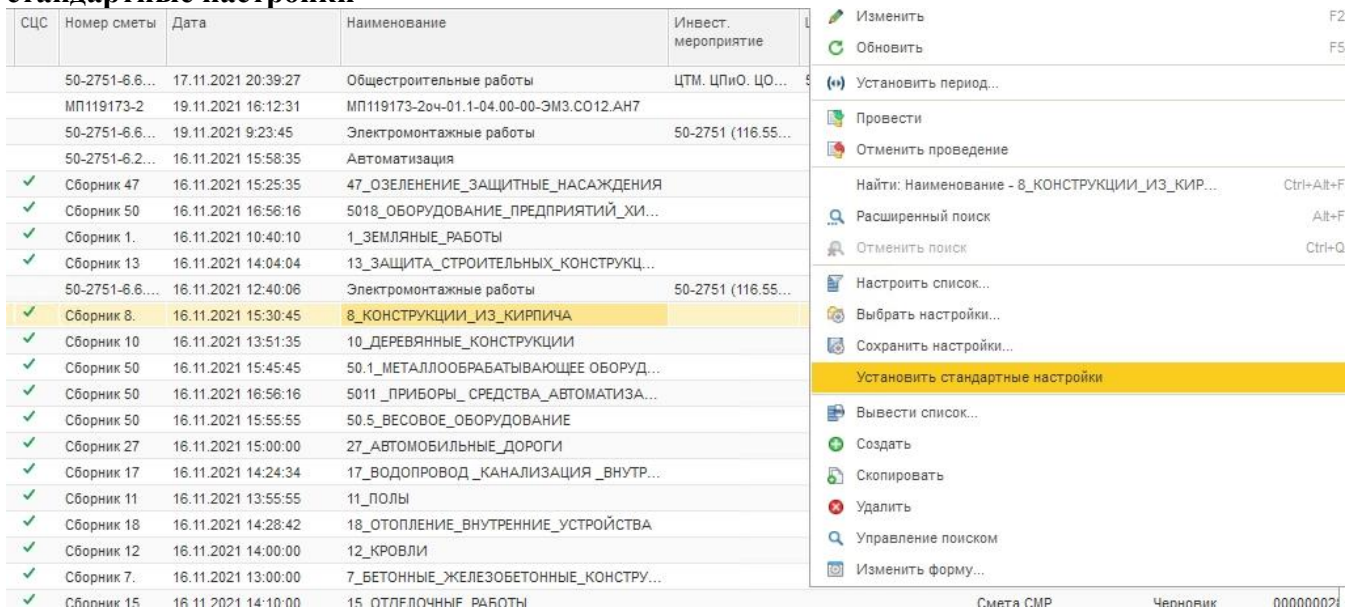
стандартные настройки

| СЦС | Номер сметы | Дата | Наименование | Инвест. мероприятие |
|---|---|---|---|---|
| | 50-2751-6.6... | 17.11.2021 20:39:27 | Общестроительные работы | ЦТМ. ЦПиО. ЦО... |
| | МП119173-2 | 19.11.2021 16:12:31 | МП119173-2оч-01.1-04.00-00-ЭМ3.СО12.АН7 | |
| | 50-2751-6.6... | 19.11.2021 9:23:45 | Электромонтажные работы | 50-2751 (116.55... |
| | 50-2751-6.2... | 16.11.2021 15:58:35 | Автоматизация | |
| ✓ | Сборник 47 | 16.11.2021 15:25:35 | 47_ОЗЕЛЕНЕНИЕ_ЗАЩИТНЫЕ_НАСАЖДЕНИЯ | |
| ✓ | Сборник 50 | 16.11.2021 16:56:16 | 5018_ОБОРУДОВАНИЕ_ПРЕДПРИЯТИЙ_ХИ... | |
| ✓ | Сборник 1. | 16.11.2021 10:40:10 | 1_ЗЕМЛЯНЫЕ_РАБОТЫ | |
| ✓ | Сборник 13 | 16.11.2021 14:04:04 | 13_ЗАЩИТА_СТРОИТЕЛЬНЫХ_КОНСТРУКЦ... | |
| | 50-2751-6.6.... | 16.11.2021 12:40:06 | Электромонтажные работы | 50-2751 (116.55... |
| ✓ | Сборник 8. | 16.11.2021 15:30:45 | 8_КОНСТРУКЦИИ_ИЗ_КИРПИЧА | |
| ✓ | Сборник 10 | 16.11.2021 13:51:35 | 10_ДЕРЕВЯННЫЕ_КОНСТРУКЦИИ | |
| ✓ | Сборник 50 | 16.11.2021 15:45:45 | 50.1_МЕТАЛЛООБРАБАТЫВАЮЩЕЕ ОБОРУД... | |
| ✓ | Сборник 50 | 16.11.2021 16:56:16 | 5011 _ПРИБОРЫ_ СРЕДСТВА_АВТОМАТИЗА... | |
| ✓ | Сборник 50 | 16.11.2021 15:55:55 | 50.5_ВЕСОВОЕ_ОБОРУДОВАНИЕ | |
| ✓ | Сборник 27 | 16.11.2021 15:00:00 | 27_АВТОМОБИЛЬНЫЕ_ДОРОГИ | |
| ✓ | Сборник 17 | 16.11.2021 14:24:34 | 17_ВОДОПРОВОД _КАНАЛИЗАЦИЯ _ВНУТР... | |
| ✓ | Сборник 11 | 16.11.2021 13:55:55 | 11_ПОЛЫ | |
| ✓ | Сборник 18 | 16.11.2021 14:28:42 | 18_ОТОПЛЕНИЕ_ВНУТРЕННИЕ_УСТРОЙСТВА | |
| ✓ | Сборник 12 | 16.11.2021 14:00:00 | 12_КРОВЛИ | |
| ✓ | Сборник 7. | 16.11.2021 13:00:00 | 7_БЕТОННЫЕ_ЖЕЛЕЗОБЕТОННЫЕ_КОНСТРУ... | |
| ✓ | Сборник 15 | 16.11.2021 14:10:00 | 15_ОТДЕЛОЧНЫЕ_РАБОТЫ | Смета СМР Черновик 00000002 |

Изменить F2
Обновить F5
Установить период...
Провести
Отменить проведение
Найти: Наименование - 8_КОНСТРУКЦИИ_ИЗ_КИР... Ctrl+Alt+F
Расширенный поиск Alt+F
Отменить поиск Ctrl+Q
Настроить список...
Выбрать настройки...
Сохранить настройки...
Установить стандартные настройки
Вывести список...
Создать
Скопировать
Удалить
Управление поиском
Изменить форму...